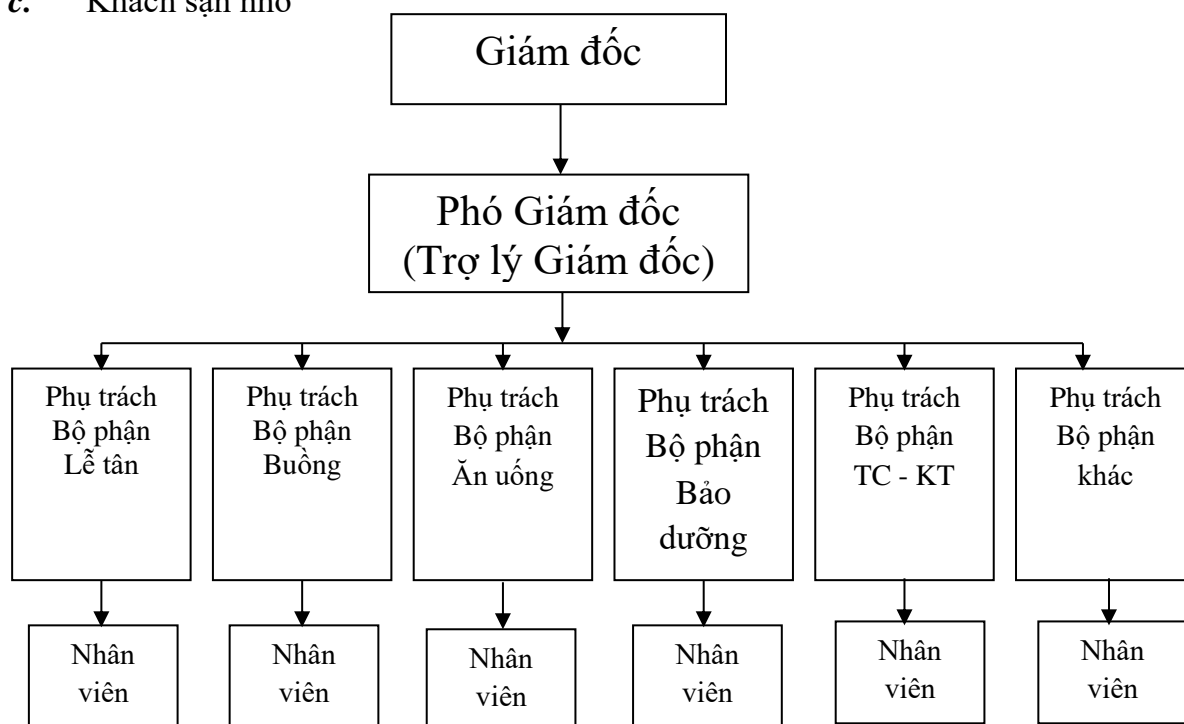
*c.* Khách sạn nhỏ

Giám đốc

Phó Giám đốc
(Trợ lý Giám đốc)

Phụ trách Bộ phận Lễ tân

Phụ trách Bộ phận Buồng

Phụ trách Bộ phận Ăn uống

Phụ trách Bộ phận Bảo dưỡng

Phụ trách Bộ phận TC - KT

Phụ trách Bộ phận khác

Nhân viên

Nhân viên

Nhân viên

Nhân viên

Nhân viên

Nhân viên